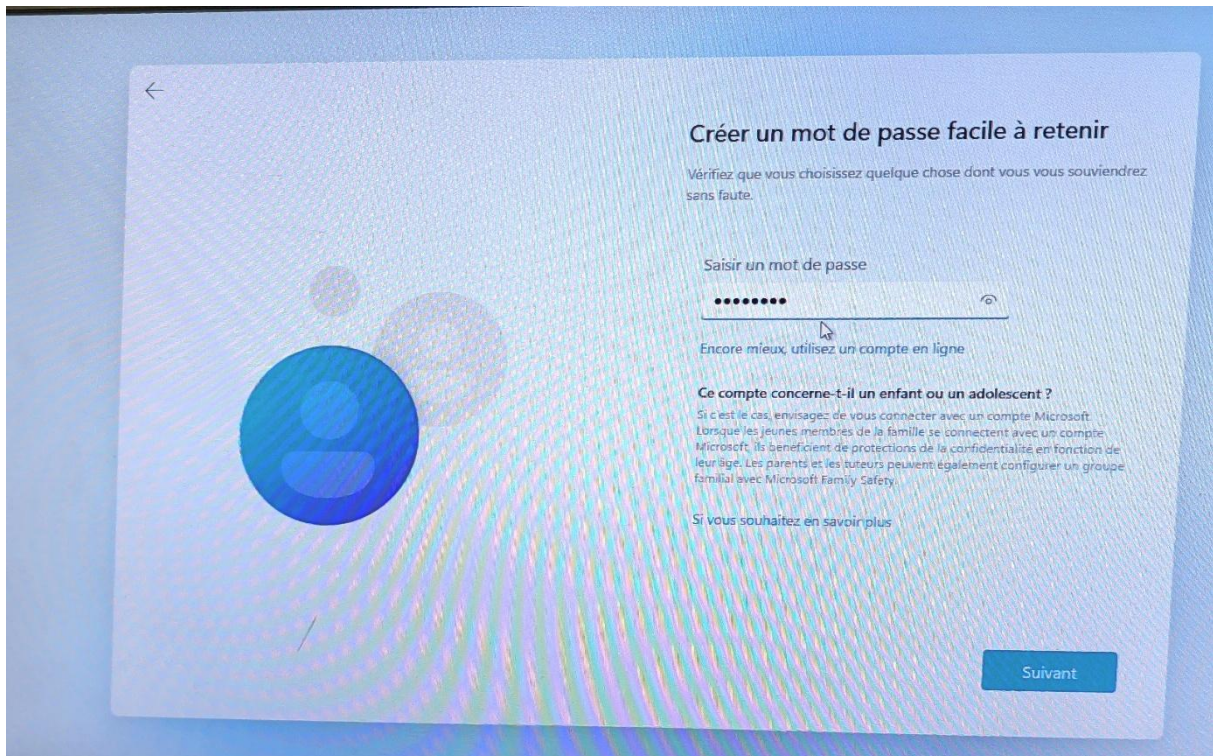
Créer un mot de passe facile à retenir

Vérifiez que vous choisissez quelque chose dont vous vous souviendrez sans faute.

Saisir un mot de passe

••••••••

Encore mieux, utilisez un compte en ligne

Ce compte concerne-t-il un enfant ou un adolescent ?

Si c'est le cas, envisagez de vous connecter avec un compte Microsoft. Lorsque les jeunes membres de la famille se connectent avec un compte Microsoft, ils bénéficient de protections de la confidentialité en fonction de leur âge. Les parents et les tuteurs peuvent également configurer un groupe familial avec Microsoft Family Safety.

Si vous souhaitez en savoir plus

Suivant